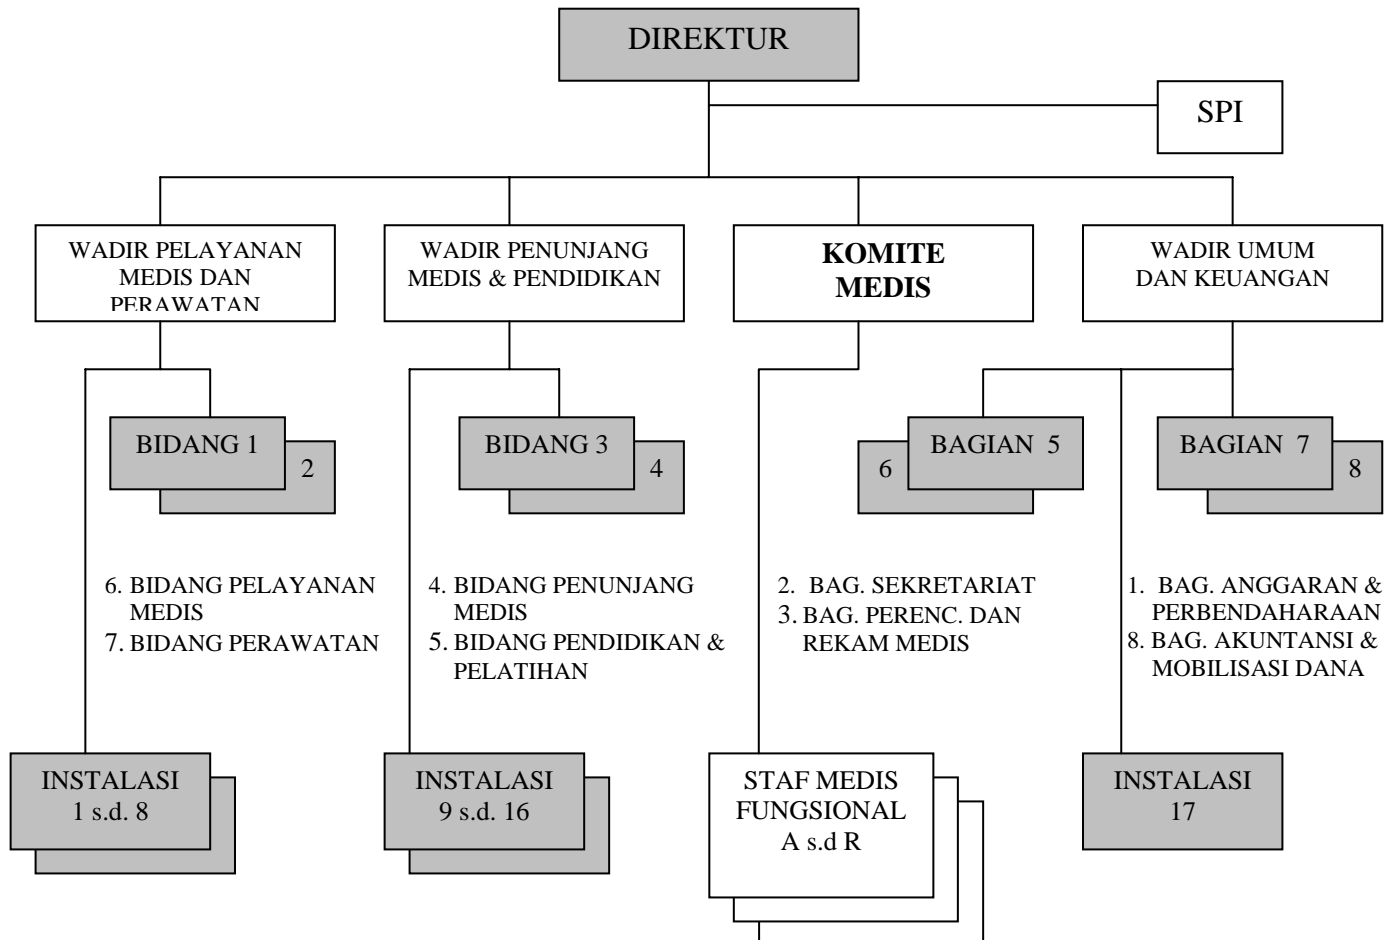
DIREKTUR

SPI

WADIR PELAYANAN MEDIS DAN PERAWATAN

WADIR PENUNJANG MEDIS & PENDIDIKAN

**KOMITE MEDIS**

WADIR UMUM DAN KEUANGAN

BIDANG 1

2

BIDANG 3

4

6

BAGIAN 5

BAGIAN 7

8

6. BIDANG PELAYANAN MEDIS
7. BIDANG PERAWATAN

4. BIDANG PENUNJANG MEDIS
5. BIDANG PENDIDIKAN & PELATIHAN

2. BAG. SEKRETARIAT
3. BAG. PERENC. DAN REKAM MEDIS

1. BAG. ANGGARAN & PERBENDAHARAAN
8. BAG. AKUNTANSI & MOBILISASI DANA

INSTALASI 1 s.d. 8

INSTALASI 9 s.d. 16

STAF MEDIS FUNGSIONAL A s.d R

INSTALASI 17